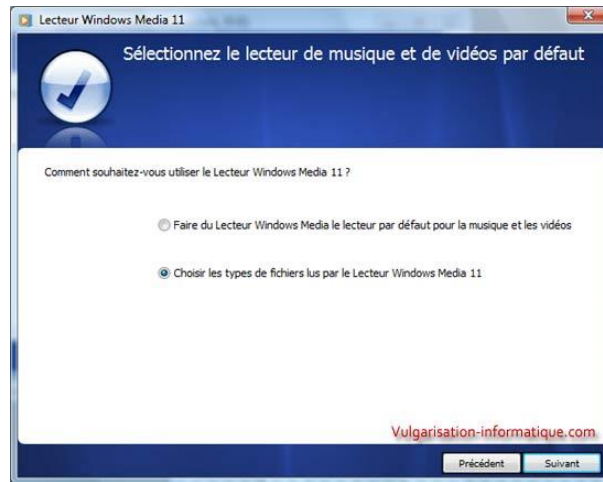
Lecteur Windows Media 11

Sélectionnez le lecteur de musique et de vidéos par défaut

Comment souhaitez-vous utiliser le Lecteur Windows Media 11 ?

Faire du Lecteur Windows Media le lecteur par défaut pour la musique et les vidéos

Choisir les types de fichiers lus par le Lecteur Windows Media 11

Vulgarisation-informatique.com

Précédent

Suivant